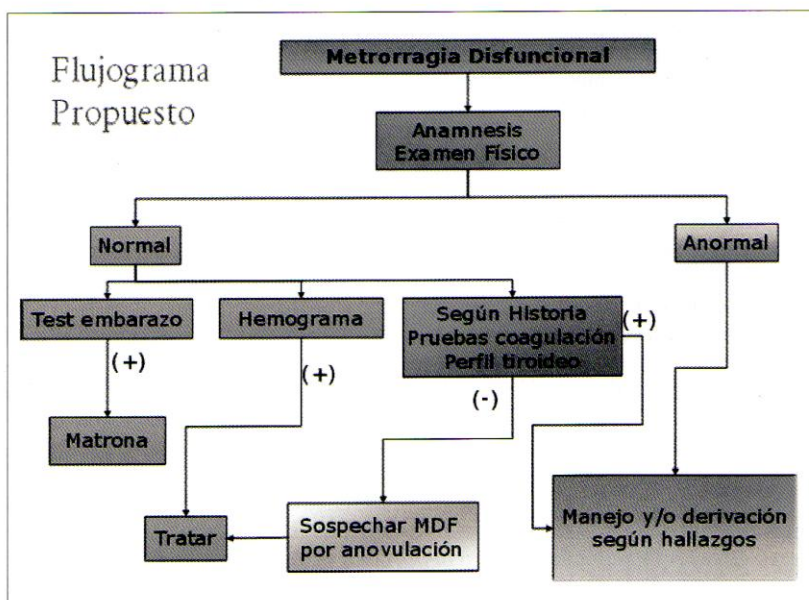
Flujograma Propuesto

Metrorragia Disfuncional

Anamnesis
Examen Físico

Normal

Anormal

Test embarazo

Hemograma

Según Historia
Pruebas coagulación
Perfil tiroideo

(+)

(+)

(+)

(-)

Matrona

Tratar

Sospechar MDF
por anovulación

Manejo y/o derivación
según hallazgos